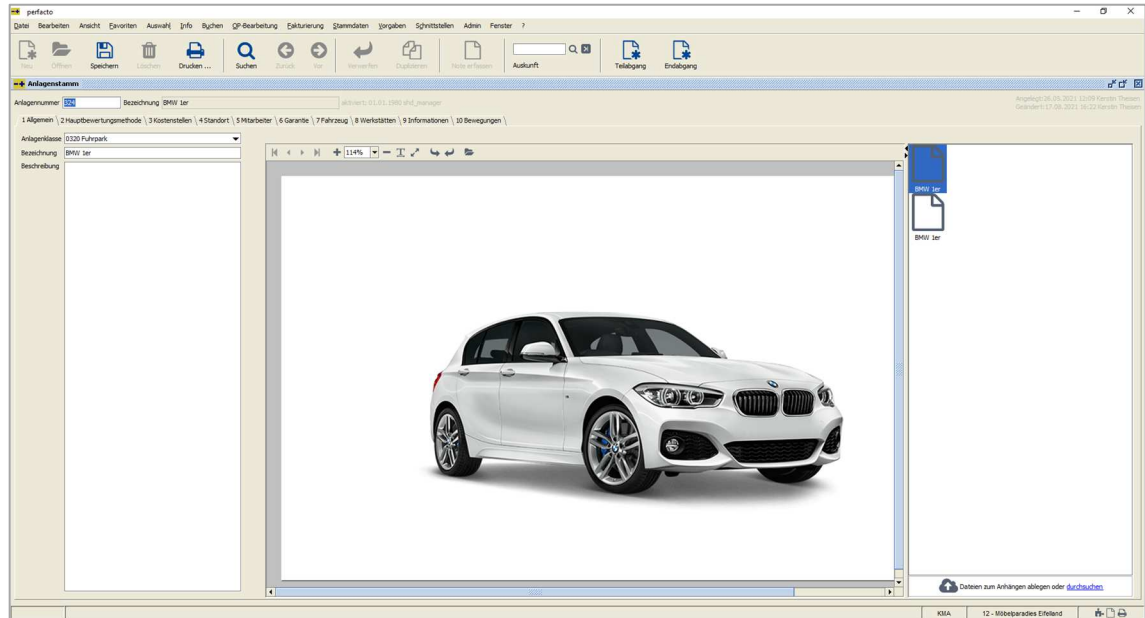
perfacto

Datei Bearbeiten Ansicht Favoriten Auswahl Info Buchen OP-Bearbeitung Fakturierung Stammdaten Vorgaben Schnittstellen Admin Fenster ?

Neu Öffnen Speichern Löschen Drucken ... Suchen Zurück Vor Verwerfen Duplizieren Notiz erfassen Auskunft Teilabgang Endabgang

Anlagenstamm

Anlagennummer 324 Bezeichnung BMW 1er

aktiviert: 01.01.1980 shd_manager

Angelegt: 26.05.2021 12:09 Kerstin Theisen
Geändert: 17.08.2021 16:22 Kerstin Theisen

1 Allgemein 2 Hauptbewertungsmethode 3 Kostenstellen 4 Standort 5 Mitarbeiter 6 Garantie 7 Fahrzeug 8 Werkstätten 9 Informationen 10 Bewegungen

Anlagenklasse 0320 Fuhrpark
Bezeichnung BMW 1er
Beschreibung

114%

BMW 1er
BMW 1er

Dateien zum Anhängen ablegen oder durchsuchen

KMA 12 - Möbelparadies Eifelland